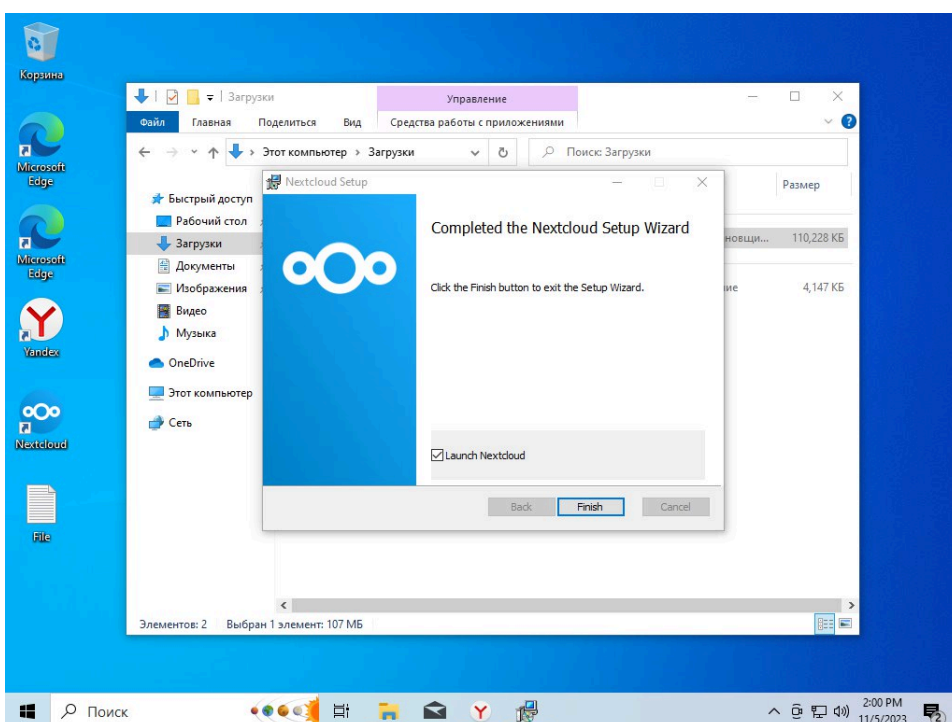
Корзина

Microsoft Edge

Microsoft Edge

Yandex

Nextcloud

File

Загрузки

Управление

Файл Главная Поделиться Вид Средства работы с приложениями

Этот компьютер > Загрузки

Поиск: Загрузки

Быстрый доступ
Рабочий стол
Загрузки
Документы
Изображения
Видео
Музыка
OneDrive
Этот компьютер
Сеть

Размер

новщи... 110,228 КБ

ние 4,147 КБ

Элементов: 2 Выбран 1 элемент: 107 МБ

Nextcloud Setup

Completed the Nextcloud Setup Wizard

Click the Finish button to exit the Setup Wizard.

Launch Nextcloud

Back Finish Cancel

Поиск

2:00 PM
11/5/2023